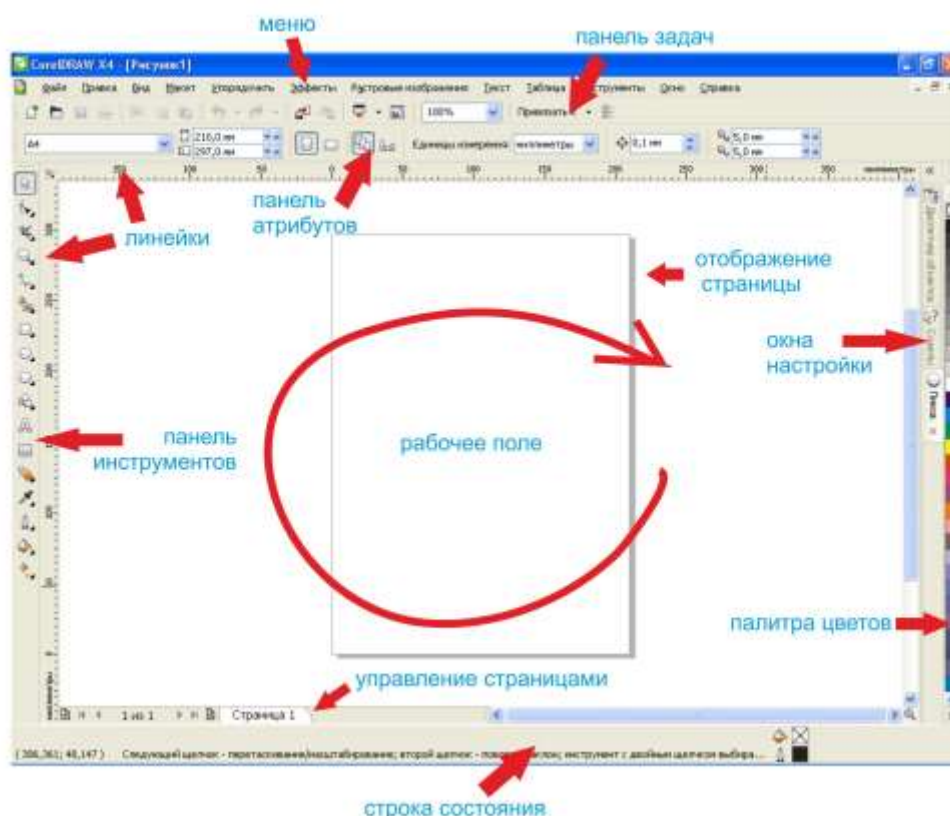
меню

панель задач

CorelDRAW X4 - [Рисунок1]

Файл Правка Вид Макет Упорядочить Эффекты Растровые изображения Текст Таблица Инструменты Окно Справка

100%

Привязать

A4

210,0 мм

297,0 мм

Единицы измерения: миллиметры

0,1 мм

5,0 мм

5,0 мм

панель атрибутов

линейки

отображение страницы

окна настройки

панель инструментов

рабочее поле

палитра цветов

управление страницами

1 из 1

Страница 1

( 306,361; 48,147 )

Следующий щелчок - перетаскивание/масштабирование; второй щелчок - пово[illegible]клон; инструмент с двойным щелчком выбира...

строка состояния